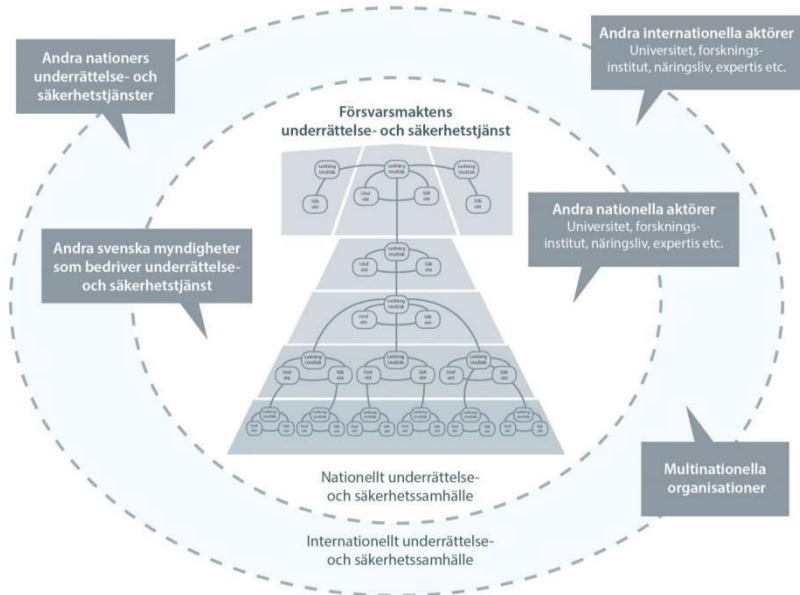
Andra nationers underrättelse- och säkerhetstjänster

Andra internationella aktörer
Universitet, forsknings-institut, näringsliv, expertis etc.

Försvarsmaktens underrättelse- och säkerhetstjänst

Andra nationella aktörer
Universitet, forsknings-institut, näringsliv, expertis etc.

Andra svenska myndigheter som bedriver underrättelse- och säkerhetstjänst

Nationellt underrättelse- och säkerhetssamhälle

Multinationella organisationer

Internationellt underrättelse- och säkerhetssamhälle